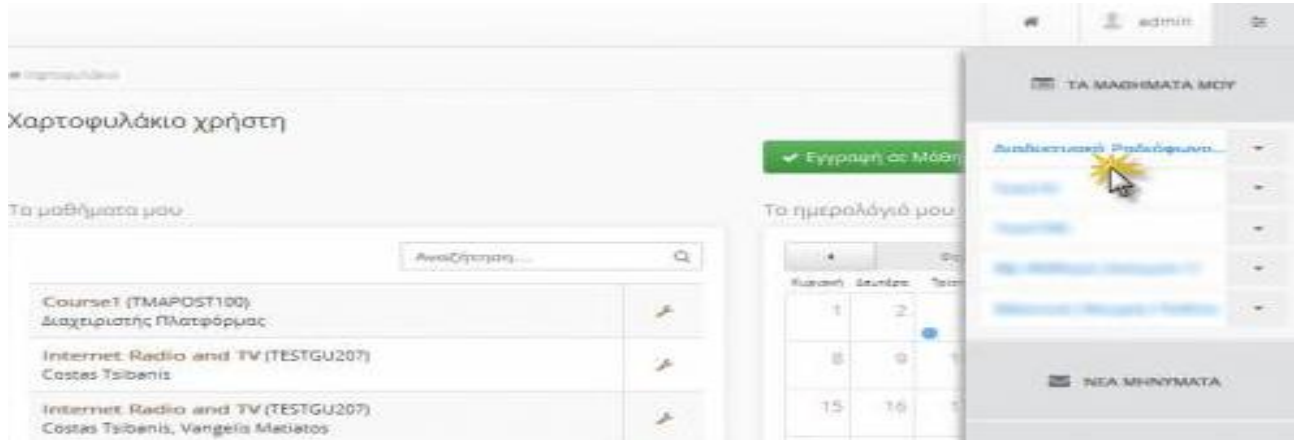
admin

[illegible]

Χαρτοφυλάκιο χρήστη

✔ Εγγραφή σε Μάθη

Τα μαθήματα μου

Αναζήτηση...

| | |
|---|---|
| Course1 (TMAPOST100) Διαχειριστής Πλατφόρμας | |
| Internet Radio and TV (TESTGU207) Costas Tsibanis | |
| Internet Radio and TV (TESTGU207) Costas Tsibanis, Vangelis Matiatos | |

Το ημερολόγιό μου

Κυριακή Δευτέρα Τρίτη

1 2

8 9

15 16

ΤΑ ΜΑΘΗΜΑΤΑ ΜΟΥ

Διαδικτυακό Ραδιόφωνο...

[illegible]

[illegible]

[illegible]

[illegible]

ΝΕΑ ΜΗΝΥΜΑΤΑ